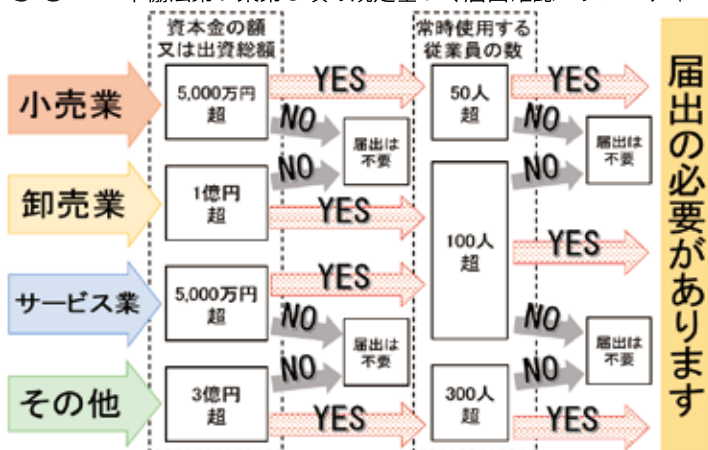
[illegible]

資本金の額
又は出資総額

常時使用する
従業員の数

小売業

5,000万円
超

YES

50人
超

YES

NO

届出は
不要

NO

届出は
不要

卸売業

NO

1億円
超

YES

100人
超

YES

サービス業

5,000万円
超

YES

NO

届出は
不要

NO

届出は
不要

その他

NO

3億円
超

YES

300人
超

YES

届出の必要があります